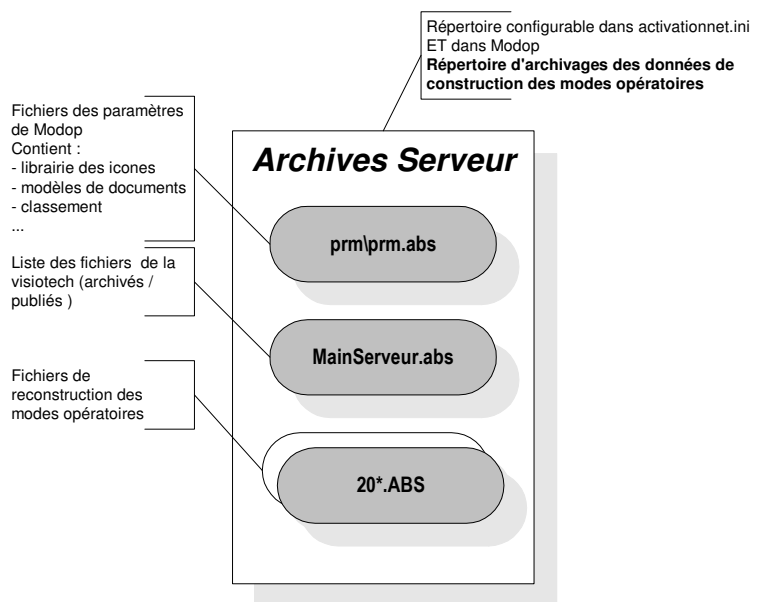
Répertoire configurable dans activationnet.ini ET dans Modop
**Répertoire d'archivages des données de construction des modes opératoires**

Fichiers des paramètres de Modop
Contient :
- librairie des icones
- modèles de documents
- classement
...

Liste des fichiers de la visiotech (archivés / publiés )

Fichiers de reconstruction des modes opératoires

Archives Serveur

prm\prm.abs

MainServeur.abs

20*.ABS